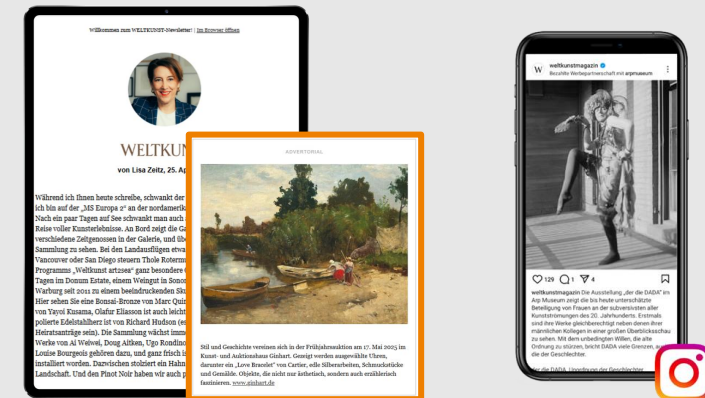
Willkommen zum WELTKUNST-Newsletter! | Im Browser öffnen

WELTKUNST

von Lisa Zeitz, 25. Ap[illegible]

Während ich Ihnen heute schreibe, schwankt der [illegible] ich bin auf der „MS Europa 2" an der nordamerik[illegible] Nach ein paar Tagen auf See schwankt man auch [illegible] Reise voller Kunsterlebnisse. An Bord zeigt die Ga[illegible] verschiedene Zeitgenossen in der Galerie, und üb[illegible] Sammlung zu sehen. Bei den Landausflügen etwa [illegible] Vancouver oder San Diego steuern Thole Roterm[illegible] Programms „Weltkunst artzsea" ganz besondere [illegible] Tagen im Donum Estate, einem Weingut in Sono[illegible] Warburg seit 2011 zu einem beeindruckenden Sk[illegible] Hier sehen Sie eine Bonsai-Bronze von Marc Quin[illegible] von Yayoi Kusama, Olafur Eliasson ist auch leicht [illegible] polierte Edelstahltiere ist von Richard Hudson (es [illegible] Heiratsanträge sein). Die Sammlung wächst imme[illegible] Werke von Ai Weiwei, Doug Aitken, Ugo Rondino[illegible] Louise Bourgeois gehören dazu, und ganz frisch is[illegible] installiert worden. Dazwischen stolziert ein Hahn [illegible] Landschaft. Und den Pinot Noir haben wir auch p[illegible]

ADVERTORIAL

Stil und Geschichte vereinen sich in der Frühjahrsauktion am 17. Mai 2025 im Kunst- und Auktionshaus Ginhart. Gezeigt werden ausgewählte Uhren, darunter ein „Love Bracelet" von Cartier, edle Silberarbeiten, Schmuckstücke und Gemälde. Objekte, die nicht nur ästhetisch, sondern auch erzählerisch faszinieren. www.ginhart.de

weltkunstmagazin
Bezahlte Werbepartnerschaft mit arpmuseum

129 1 4

weltkunstmagazin Die Ausstellung „der die DADA" im Arp Museum zeigt die bis heute unterschätzte Beteiligung von Frauen an der subversivsten aller Kunstströmungen des 20. Jahrhunderts. Erstmals sind ihre Werke gleichberechtigt neben denen ihrer männlichen Kollegen in einer großen Überblicksschau zu sehen. Mit dem unbedingten Willen, die alte Ordnung zu stürzen, bricht DADA viele Grenzen, au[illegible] die der Geschlechter.

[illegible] der DADA. Unordnung der Geschlechter